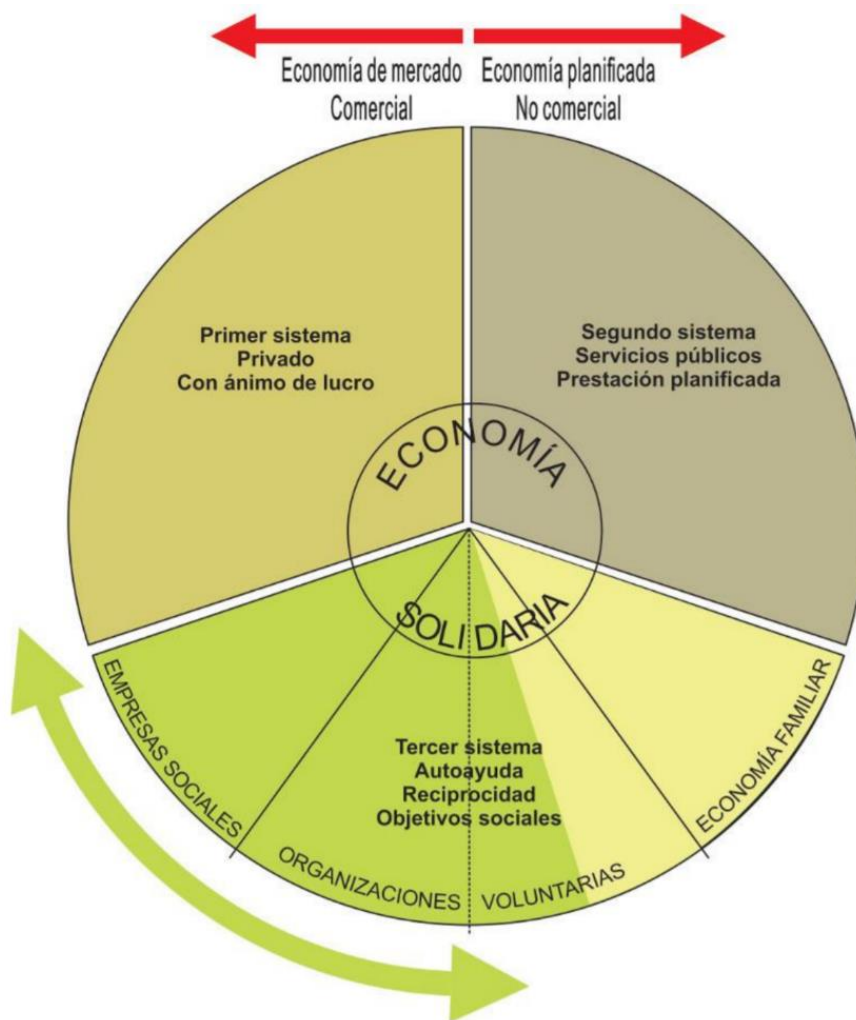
Economía de mercado
Comercial

Economía planificada
No comercial

Primer sistema
Privado
Con ánimo de lucro

Segundo sistema
Servicios públicos
Prestación planificada

ECONOMÍA

SOLIDARIA

EMPRESAS SOCIALES

Tercer sistema
Autoayuda
Reciprocidad
Objetivos sociales

ECONOMÍA FAMILIAR

ORGANIZACIONES VOLUNTARIAS